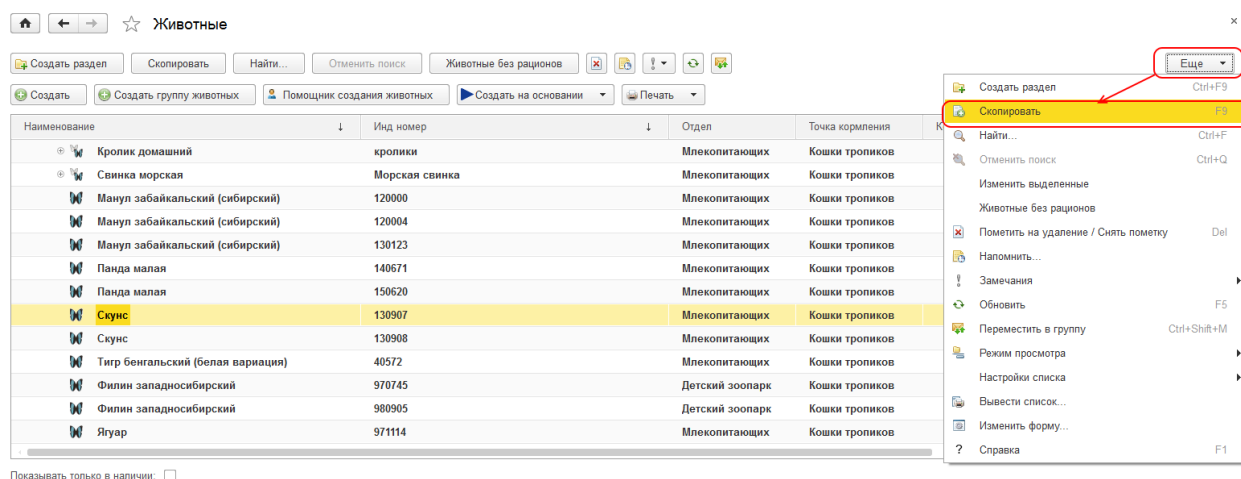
Животные

Создать раздел | Скопировать | Найти... | Отменить поиск | Животные без рационов | Еще

Создать | Создать группу животных | Помощник создания животных | Создать на основании | Печать

| Наименование | Инд номер | Отдел | Точка кормления |
|---|---|---|---|
| Кролик домашний | кролики | Млекопитающих | Кошки тропиков |
| Свинка морская | Морская свинка | Млекопитающих | Кошки тропиков |
| Манул забайкальский (сибирский) | 120000 | Млекопитающих | Кошки тропиков |
| Манул забайкальский (сибирский) | 120004 | Млекопитающих | Кошки тропиков |
| Манул забайкальский (сибирский) | 130123 | Млекопитающих | Кошки тропиков |
| Панда малая | 140671 | Млекопитающих | Кошки тропиков |
| Панда малая | 150620 | Млекопитающих | Кошки тропиков |
| Скунс | 130907 | Млекопитающих | Кошки тропиков |
| Скунс | 130908 | Млекопитающих | Кошки тропиков |
| Тигр бенгальский (белая вариация) | 40572 | Млекопитающих | Кошки тропиков |
| Филин западносибирский | 970745 | Детский зоопарк | Кошки тропиков |
| Филин западносибирский | 980905 | Детский зоопарк | Кошки тропиков |
| Ягуар | 971114 | Млекопитающих | Кошки тропиков |

Создать раздел Ctrl+F9
Скопировать F9
Найти... Ctrl+F
Отменить поиск Ctrl+Q
Изменить выделенные
Животные без рационов
Пометить на удаление / Снять пометку Del
Напомнить...
Замечания
Обновить F5
Переместить в группу Ctrl+Shift+M
Режим просмотра
Настройки списка
Вывести список...
Изменить форму...
Справка F1

Показывать только в наличии: